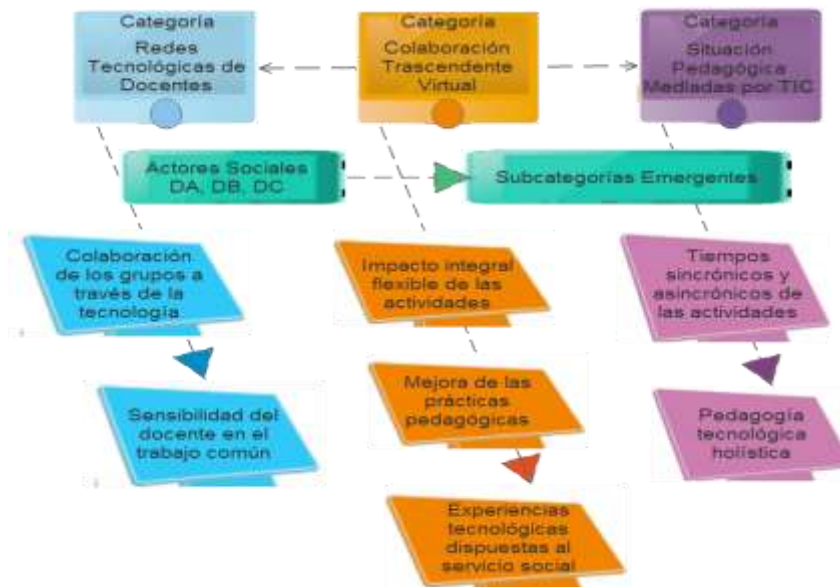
Categoría
Redes Tecnológicas de Docentes

Categoría
Colaboración Trascendente Virtual

Categoría
Situación Pedagógica Mediadas por TIC

Actores Sociales
DA, DB, DC

Subcategorías Emergentes

Colaboración de los grupos a través de la tecnología

Impacto integral flexible de las actividades

Tiempos sincrónicos y asincrónicos de las actividades

Sensibilidad del docente en el trabajo común

Mejora de las prácticas pedagógicas

Pedagogía tecnológica holística

Experiencias tecnológicas dispuestas al servicio social